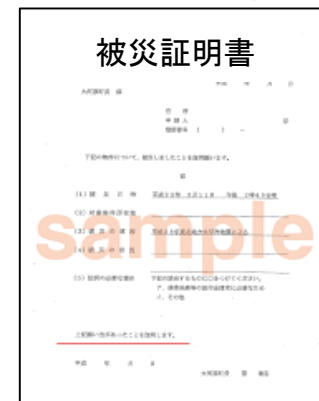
被災証明書

sample

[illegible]

平成　年　月　日

大河原町長　様

住所
申請人　　　　　　印
電話番号（　　）　－

下記の物件について、被災しましたことを証明願います。

記

(1) 被災日時　平成23年 3月11日 午後 2時46分頃
(2) 対象物件所在地　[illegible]
(3) 被災の原因　平成23年東北地方太平洋沖地震による
(4) 被災の状況　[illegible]
(5) 証明の必要な理由　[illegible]

上記被災の事実があったことを証明します。

平成　年　月　日

大河原町長　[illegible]